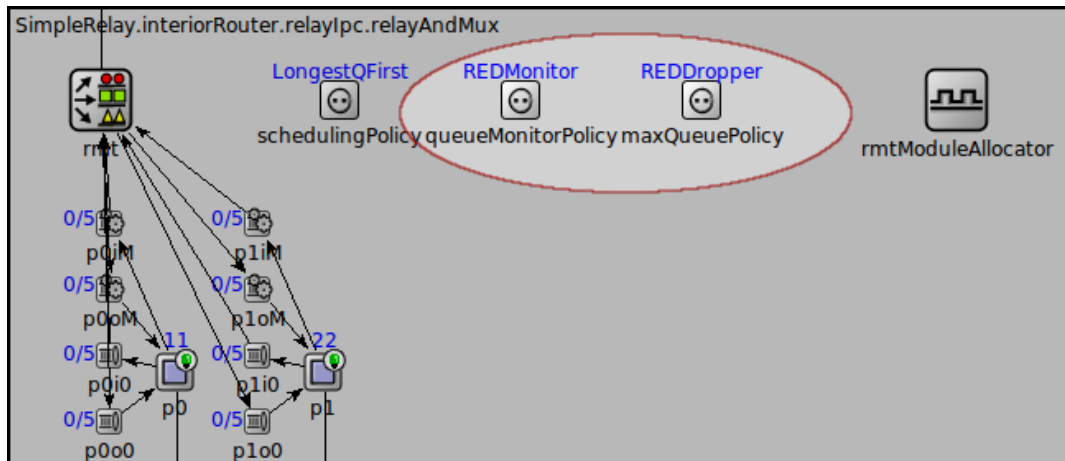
SimpleRelay.interiorRouter.relayIpc.relayAndMux

LongestQFirst
schedulingPolicy

REDMonitor
queueMonitorPolicy

REDDropper
maxQueuePolicy

rmtModuleAllocator

rmt

0/5
p0iM

0/5
p1iM

0/5
p0oM

0/5
p1oM

0/5
p0i0

11
p0

0/5
p1i0

22
p1

0/5
p0o0

0/5
p1o0